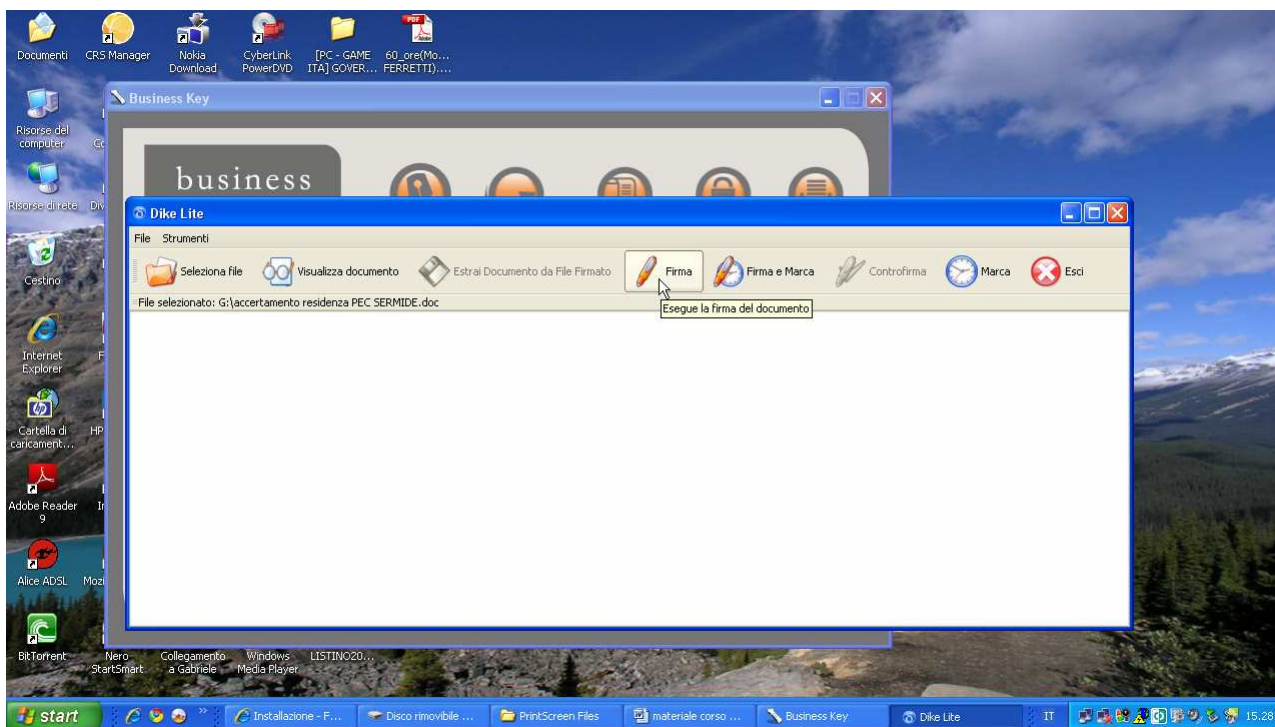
Documenti
CRS Manager
Nokia Download
CyberLink PowerDVD
[PC - GAME ITA] GOVER...
60_ore(Mo... FERRETTI)....

Risorse del computer
Co

Risorse di rete
Div

Cestino

Internet Explorer
F

Cartella di caricament...
HP

Adobe Reader 9
Ir

Alice ADSL
Mozi

BitTorrent
Nero StartSmart
Collegamento a Gabriele
Windows Media Player
LISTINO20...

Business Key

business

Dike Lite

File Strumenti

Seleziona file
Visualizza documento
Estrai Documento da File Firmato
Firma
Firma e Marca
Controfirma
Marca
Esci

File selezionato: G:\accertamento residenza PEC SERMIDE.doc

Esegue la firma del documento

start
Installazione - F...
Disco rimovibile ...
PrintScreen Files
materiale corso ...
Business Key
Dike Lite
IT
15.28